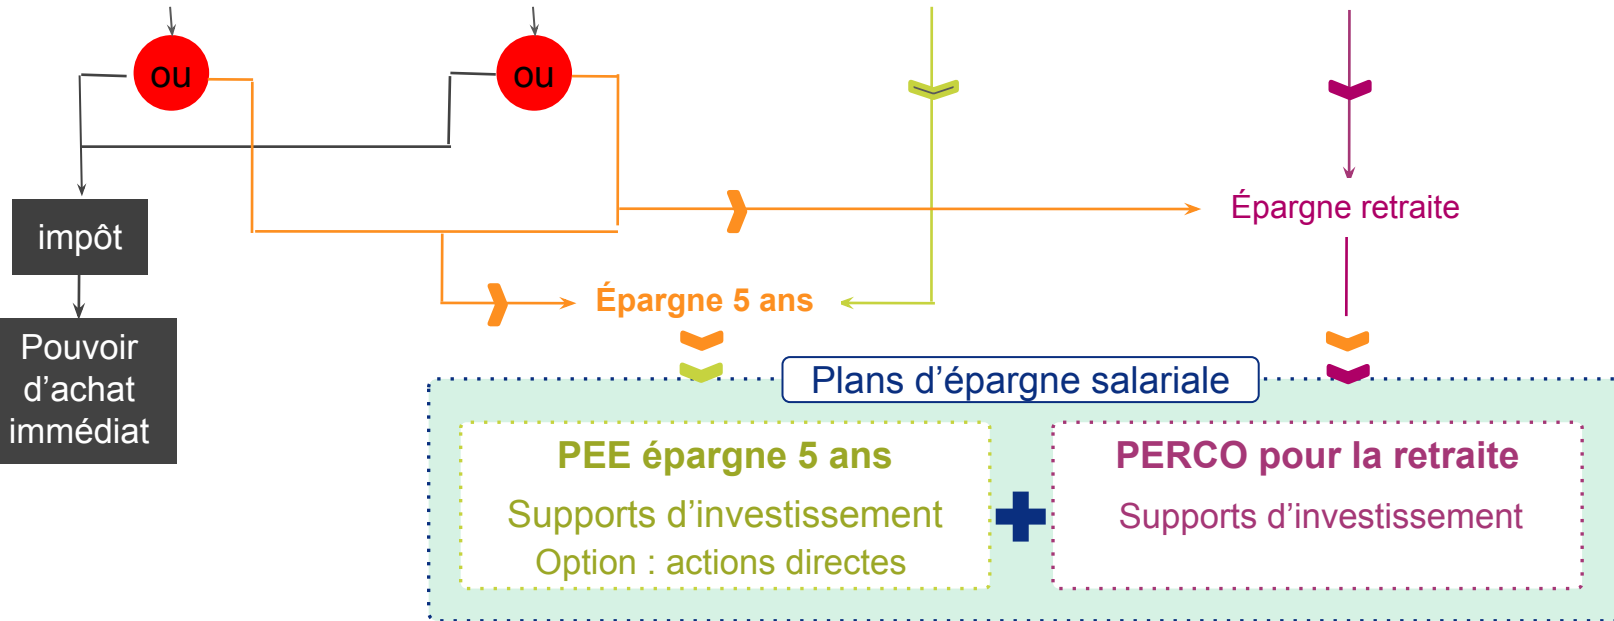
ou

ou

impôt

Pouvoir d’achat immédiat

Épargne retraite

Épargne 5 ans

Plans d’épargne salariale

PEE épargne 5 ans

Supports d’investissement

Option : actions directes

PERCO pour la retraite

Supports d’investissement